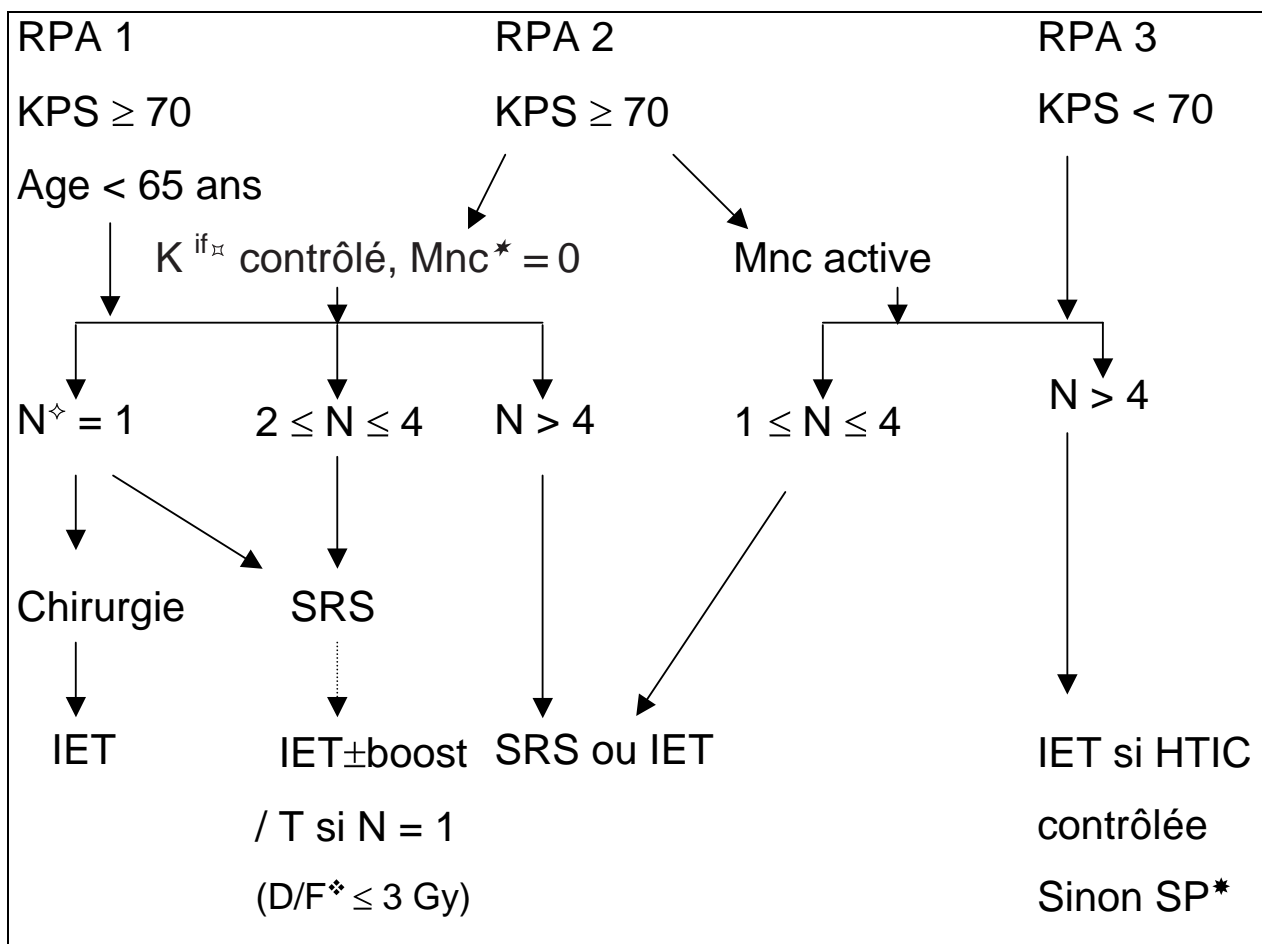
RPA 1

KPS $\geq$ 70

Age < 65 ans

RPA 2

KPS $\geq$ 70

K $^{if}$¤ contrôlé, Mnc✶ = 0

Mnc active

RPA 3

KPS < 70

N✧ = 1

$2 \leq N \leq 4$

N > 4

$1 \leq N \leq 4$

N > 4

Chirurgie

SRS

IET

IET$\pm$boost / T si N = 1 (D/F❖ $\leq$ 3 Gy)

SRS ou IET

IET si HTIC contrôlée Sinon SP✸